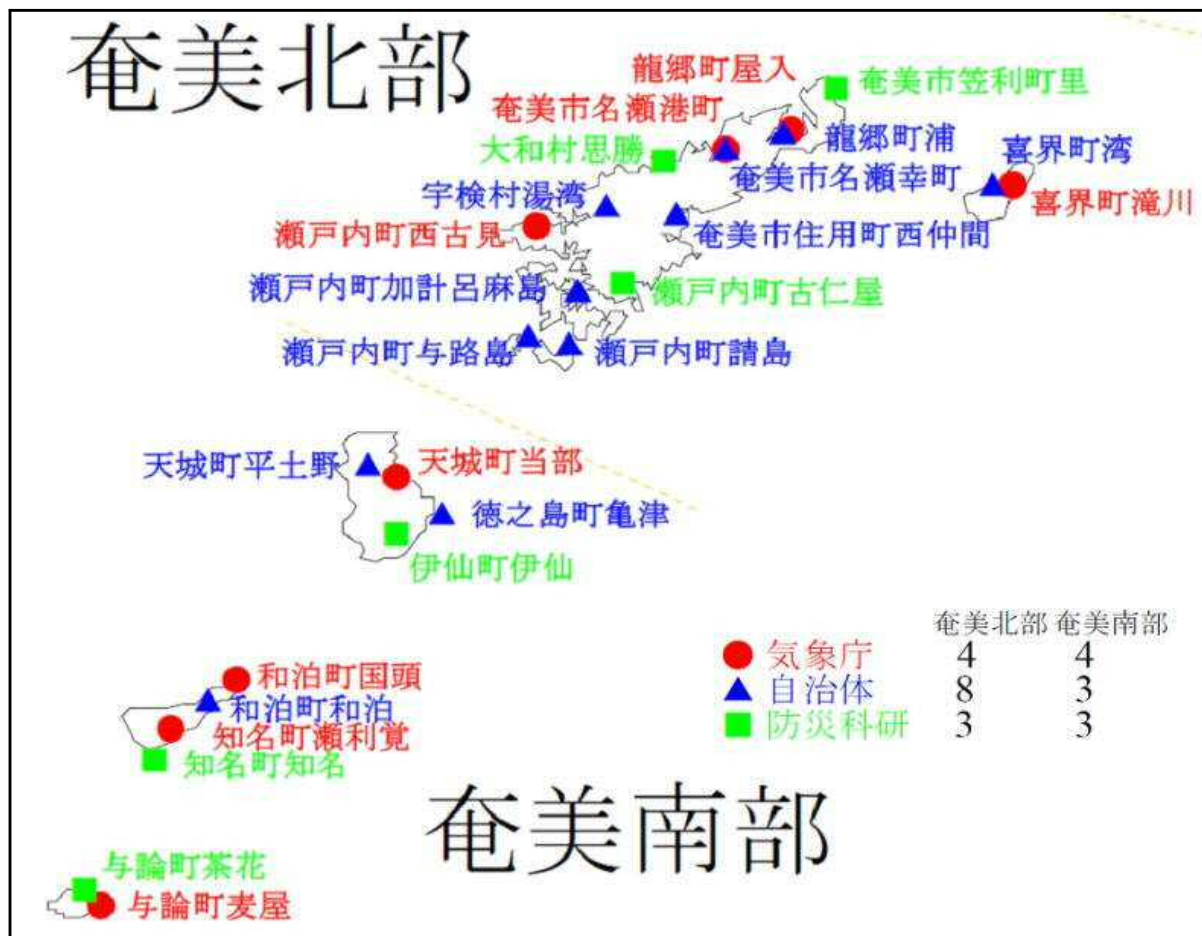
奄美北部

龍郷町屋入
奄美市笠利町里
奄美市名瀬港町
龍郷町浦
大和村思勝
喜界町湾
奄美市名瀬幸町
宇検村湯湾
喜界町滝川
瀬戸内町西古見
奄美市住用町西仲間
瀬戸内町加計呂麻島
瀬戸内町古仁屋
瀬戸内町与路島
瀬戸内町請島

天城町平土野
天城町当部
徳之島町亀津
伊仙町伊仙

| | 奄美北部 | 奄美南部 |
|---|---|---|
| 気象庁 | 4 | 4 |
| 自治体 | 8 | 3 |
| 防災科研 | 3 | 3 |

和泊町国頭
和泊町和泊
知名町瀬利覚
知名町知名

奄美南部

与論町茶花
与論町麦屋